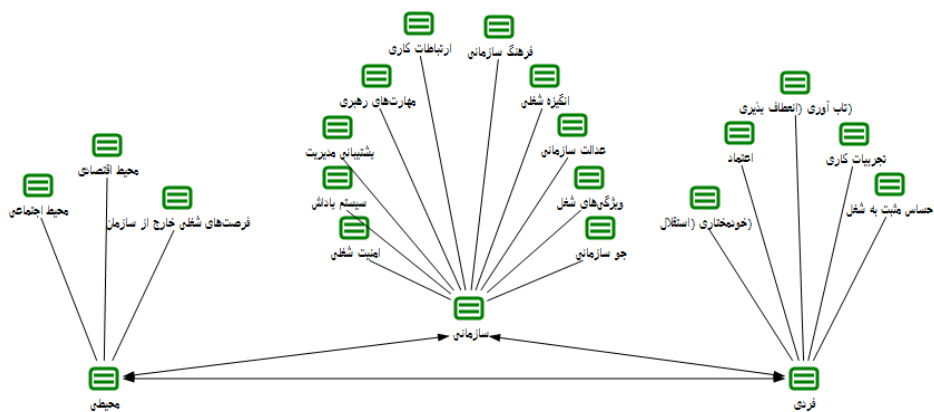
ارتباطات کاری
فرهنگ سازمانی
مهارت‌های رهبری
انگیزه شغلی
پشتیبانی مدیریت
عدالت سازمانی
سیستم پاداش
ویژگی‌های شغل
امنیت شغلی
جو سازمانی
سازمانی

محیط اقتصادی
محیط اجتماعی
فرصت‌های شغلی خارج از سازمان
محیطی

تاب آوری (انعطاف پذیری)
اعتماد
تجربیات کاری
حساس مثبت به شغل
(خودمختاری (استقلال
فردی